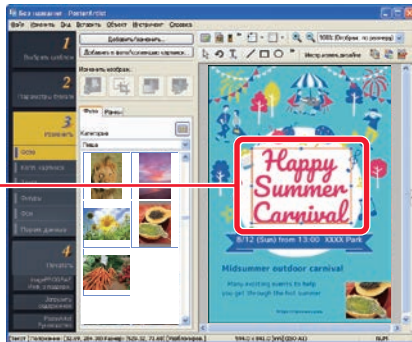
Без названия - PosterArtist
Файл Изменить Вид Вставить Объект Инструмент Справка
1 Выбрать шаблон
2 Параметры стиля
3 Изменить
Фон
Клип. картинка
Фигуры
Фон
Полоса данных
4 Печатать
Добавить/изменить...
Добавить в фото/клип. картинки...
Изменить изображ.
Фото Рамки
Категория
Пища
100% (Отображ. по размеру)
Инструмент дизайна
Happy Summer Carnival
8/12 (Sun) from 13:00 XXXX Park
Midsummer outdoor carnival
Many exciting events to help you get through the hot summer!
Текст
NUM